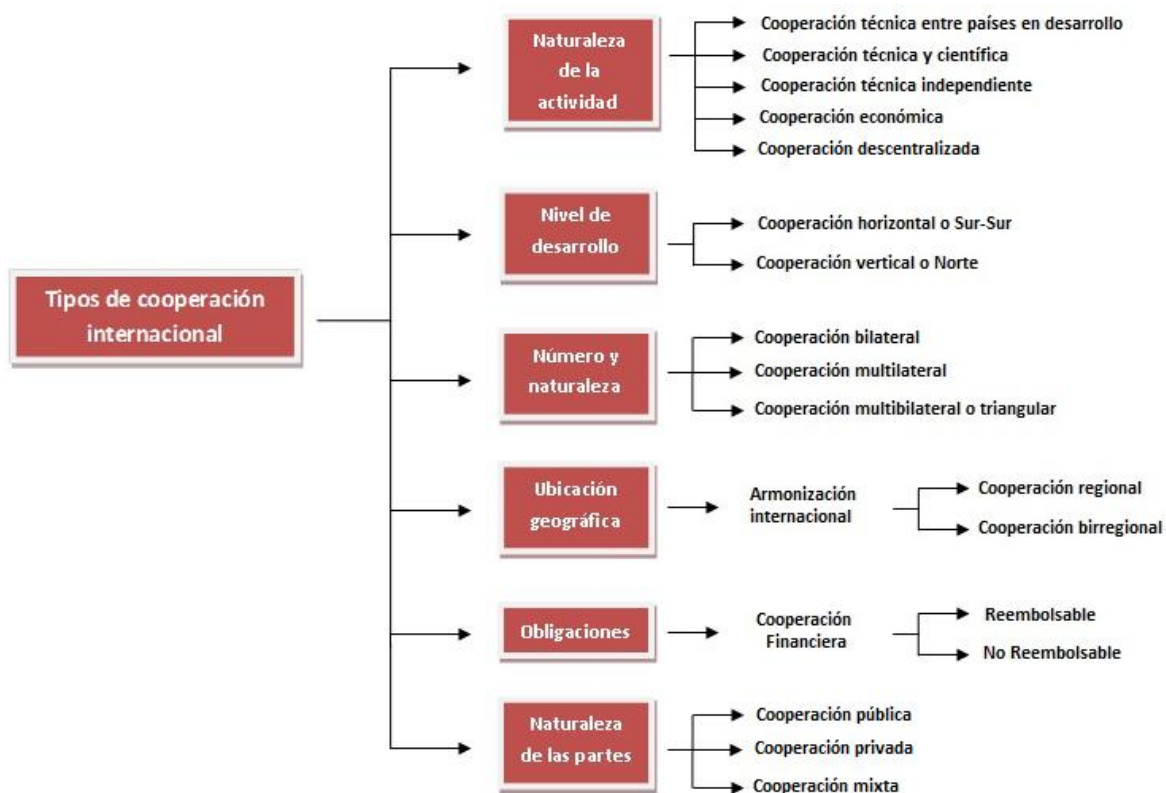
Tipos de cooperación internacional

Naturaleza de la actividad
Cooperación técnica entre países en desarrollo
Cooperación técnica y científica
Cooperación técnica independiente
Cooperación económica
Cooperación descentralizada

Nivel de desarrollo
Cooperación horizontal o Sur-Sur
Cooperación vertical o Norte

Número y naturaleza
Cooperación bilateral
Cooperación multilateral
Cooperación multibilateral o triangular

Ubicación geográfica
Armonización internacional
Cooperación regional
Cooperación birregional

Obligaciones
Cooperación Financiera
Reembolsable
No Reembolsable

Naturaleza de las partes
Cooperación pública
Cooperación privada
Cooperación mixta